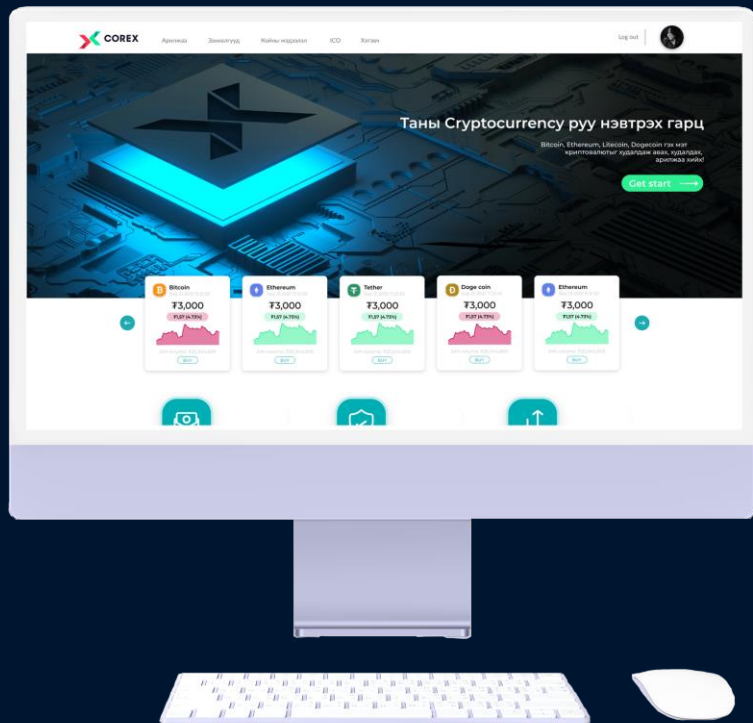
COREX Арилжаа Заавалгууд Тайны нэрэлэл ICO Хэтэвч Log out

Таны Cryptocurrency руу нэвтрэх гарц

Bitcoin, Ethereum, Litecoin, Dogecoin гэх мэт криптовалютыг худалдаж авах, худалдах, арилжаа хийх!

Get start

Bitcoin
₮3,000
₮1.57 (4.73%)
BUY

Ethereum
₮3,000
₮1.57 (4.73%)
BUY

Tether
₮3,000
₮1.57 (4.73%)
BUY

Doge coin
₮3,000
₮1.57 (4.73%)
BUY

Ethereum
₮3,000
₮1.57 (4.73%)
BUY